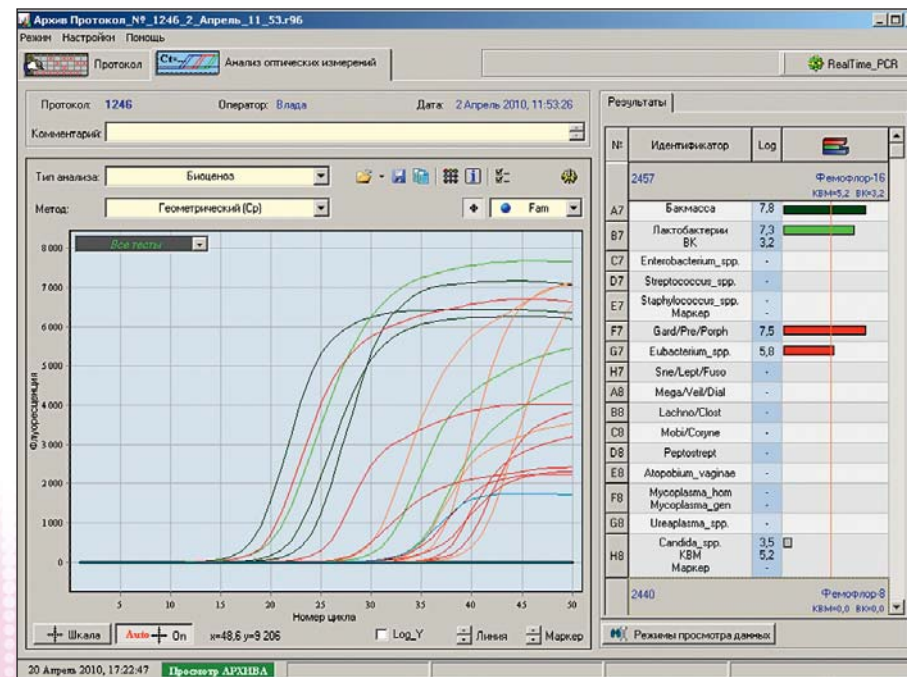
Архив Протокол_№_1246_2_Апрель_11_53.r96

Режим Настройки Помощь

Протокол

Ct

Анализ оптических измерений

RealTime_PCR

Протокол: 1246 Оператор: Влада Дата: 2 Апрель 2010, 11:53:26

Комментарий:

Тип анализа: Биоценоз

Метод: Геометрический (Cp)

Fam

Все тесты

8 000
7 000
6 000
5 000
4 000
3 000
2 000
1 000
0

Флуоресценция

5 10 15 20 25 30 35 40 45 50

Номер цикла

Шкала Auto On x=48,6 y=9 206 Log_Y Линия Маркер

Результаты

| № | Идентификатор | Log | |
|---|---|---|---|
| | 2457 | | Фемофлор-16 КВМ=5,2 ВК=3,2 |
| A7 | Бакмасса | 7,8 | |
| B7 | Лактобактерии ВК | 7,3 3,2 | |
| C7 | Enterobacterium_spp. | - | |
| D7 | Streptococcus_spp. | - | |
| E7 | Staphylococcus_spp. Маркер | - - | |
| F7 | Gard/Pre/Porph | 7,5 | |
| G7 | Eubacterium_spp. | 5,8 | |
| H7 | Sne/Lept/Fuso | - | |
| A8 | Mega/Veil/Dial | - | |
| B8 | Lachno/Clost | - | |
| C8 | Mobi/Coryne | - | |
| D8 | Peptostrept | - | |
| E8 | Atopobium_vaginae | - | |
| F8 | Mycoplasma_hom Mycoplasma_gen | - - | |
| G8 | Ureaplasma_spp. | - | |
| H8 | Candida_spp. КВМ Маркер | 3,5 5,2 - | |
| | 2440 | | Фемофлор-8 КВМ=0,0 ВК=0,0 |

Режимы просмотра данных

20 Апрель 2010, 17:22:47 Просмотр АРХИВА